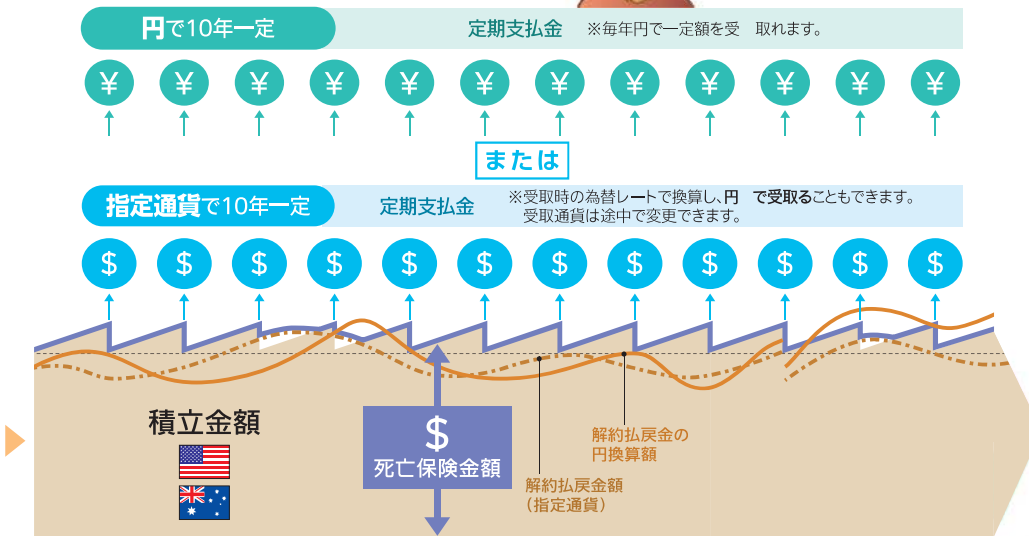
円で10年一定

定期支払金 ※毎年円で一定額を受　取れます。

¥ ¥ ¥ ¥ ¥ ¥ ¥ ¥ ¥ ¥ ¥ ¥

または

指定通貨で10年一定

定期支払金 ※受取時の為替レートで換算し、円　で受取ることもできます。受取通貨は途中で変更できます。

$ $ $ $ $ $ $ $ $ $ $ $

積立金額

$
死亡保険金額

解約払戻金の円換算額

解約払戻金額（指定通貨）